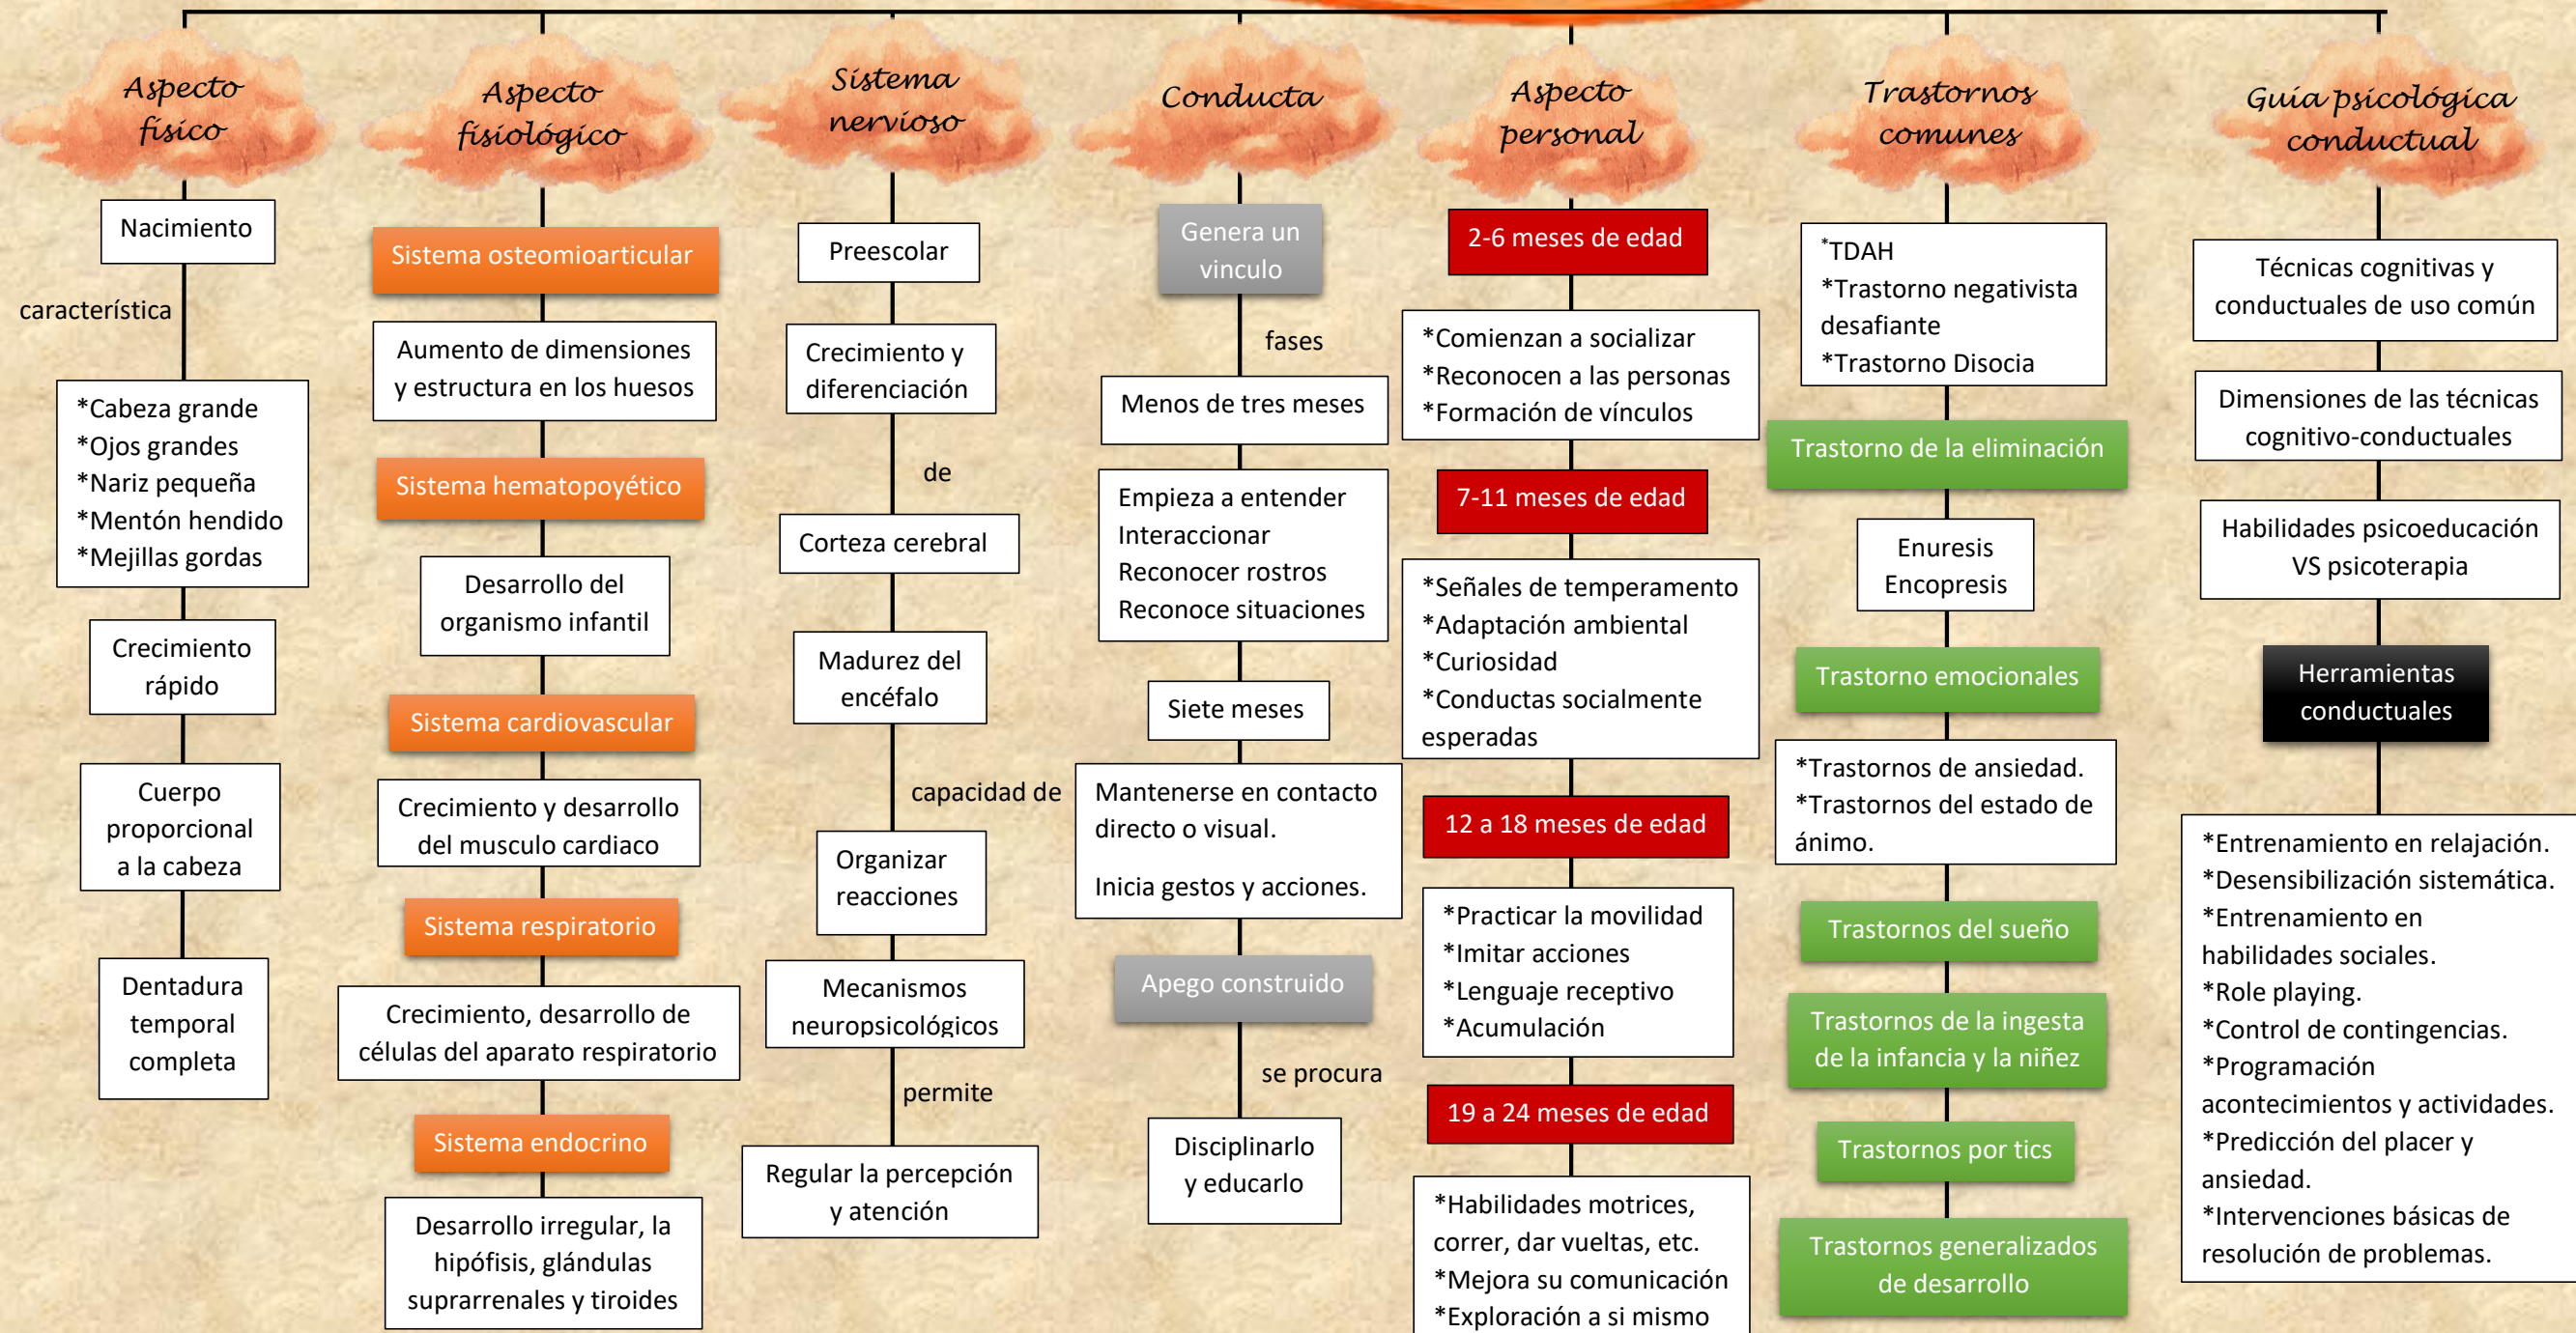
Aspecto físico

Nacimiento

característica

*Cabeza grande
*Ojos grandes
*Nariz pequeña
*Mentón hendido
*Mejillas gordas

Crecimiento rápido

Cuerpo proporcional a la cabeza

Dentadura temporal completa

Aspecto fisiológico

Sistema osteomioarticular

Aumento de dimensiones y estructura en los huesos

Sistema hematopoyético

Desarrollo del organismo infantil

Sistema cardiovascular

Crecimiento y desarrollo del musculo cardiaco

Sistema respiratorio

Crecimiento, desarrollo de células del aparato respiratorio

Sistema endocrino

Desarrollo irregular, la hipófisis, glándulas suprarrenales y tiroides

Sistema nervioso

Preescolar

Crecimiento y diferenciación

de

Corteza cerebral

Madurez del encéfalo

capacidad de

Organizar reacciones

Mecanismos neuropsicológicos

permite

Regular la percepción y atención

Conducta

Genera un vinculo

fases

Menos de tres meses

Empieza a entender
Interaccionar
Reconocer rostros
Reconoce situaciones

Siete meses

Mantenerse en contacto directo o visual.

Inicia gestos y acciones.

Apego construido

se procura

Disciplinarlo y educarlo

Aspecto personal

2-6 meses de edad

*Comienzan a socializar
*Reconocen a las personas
*Formación de vínculos

7-11 meses de edad

*Señales de temperamento
*Adaptación ambiental
*Curiosidad
*Conductas socialmente esperadas

12 a 18 meses de edad

*Practicar la movilidad
*Imitar acciones
*Lenguaje receptivo
*Acumulación

19 a 24 meses de edad

*Habilidades motrices, correr, dar vueltas, etc.
*Mejora su comunicación
*Exploración a si mismo

Trastornos comunes

*TDAH
*Trastorno negativista desafiante
*Trastorno Disocia

Trastorno de la eliminación

Enuresis
Encopresis

Trastorno emocionales

*Trastornos de ansiedad.
*Trastornos del estado de ánimo.

Trastornos del sueño

Trastornos de la ingesta de la infancia y la niñez

Trastornos por tics

Trastornos generalizados de desarrollo

Guía psicológica conductual

Técnicas cognitivas y conductuales de uso común

Dimensiones de las técnicas cognitivo-conductuales

Habilidades psicoeducación VS psicoterapia

Herramientas conductuales

*Entrenamiento en relajación.
*Desensibilización sistemática.
*Entrenamiento en habilidades sociales.
*Role playing.
*Control de contingencias.
*Programación acontecimientos y actividades.
*Predicción del placer y ansiedad.
*Intervenciones básicas de resolución de problemas.